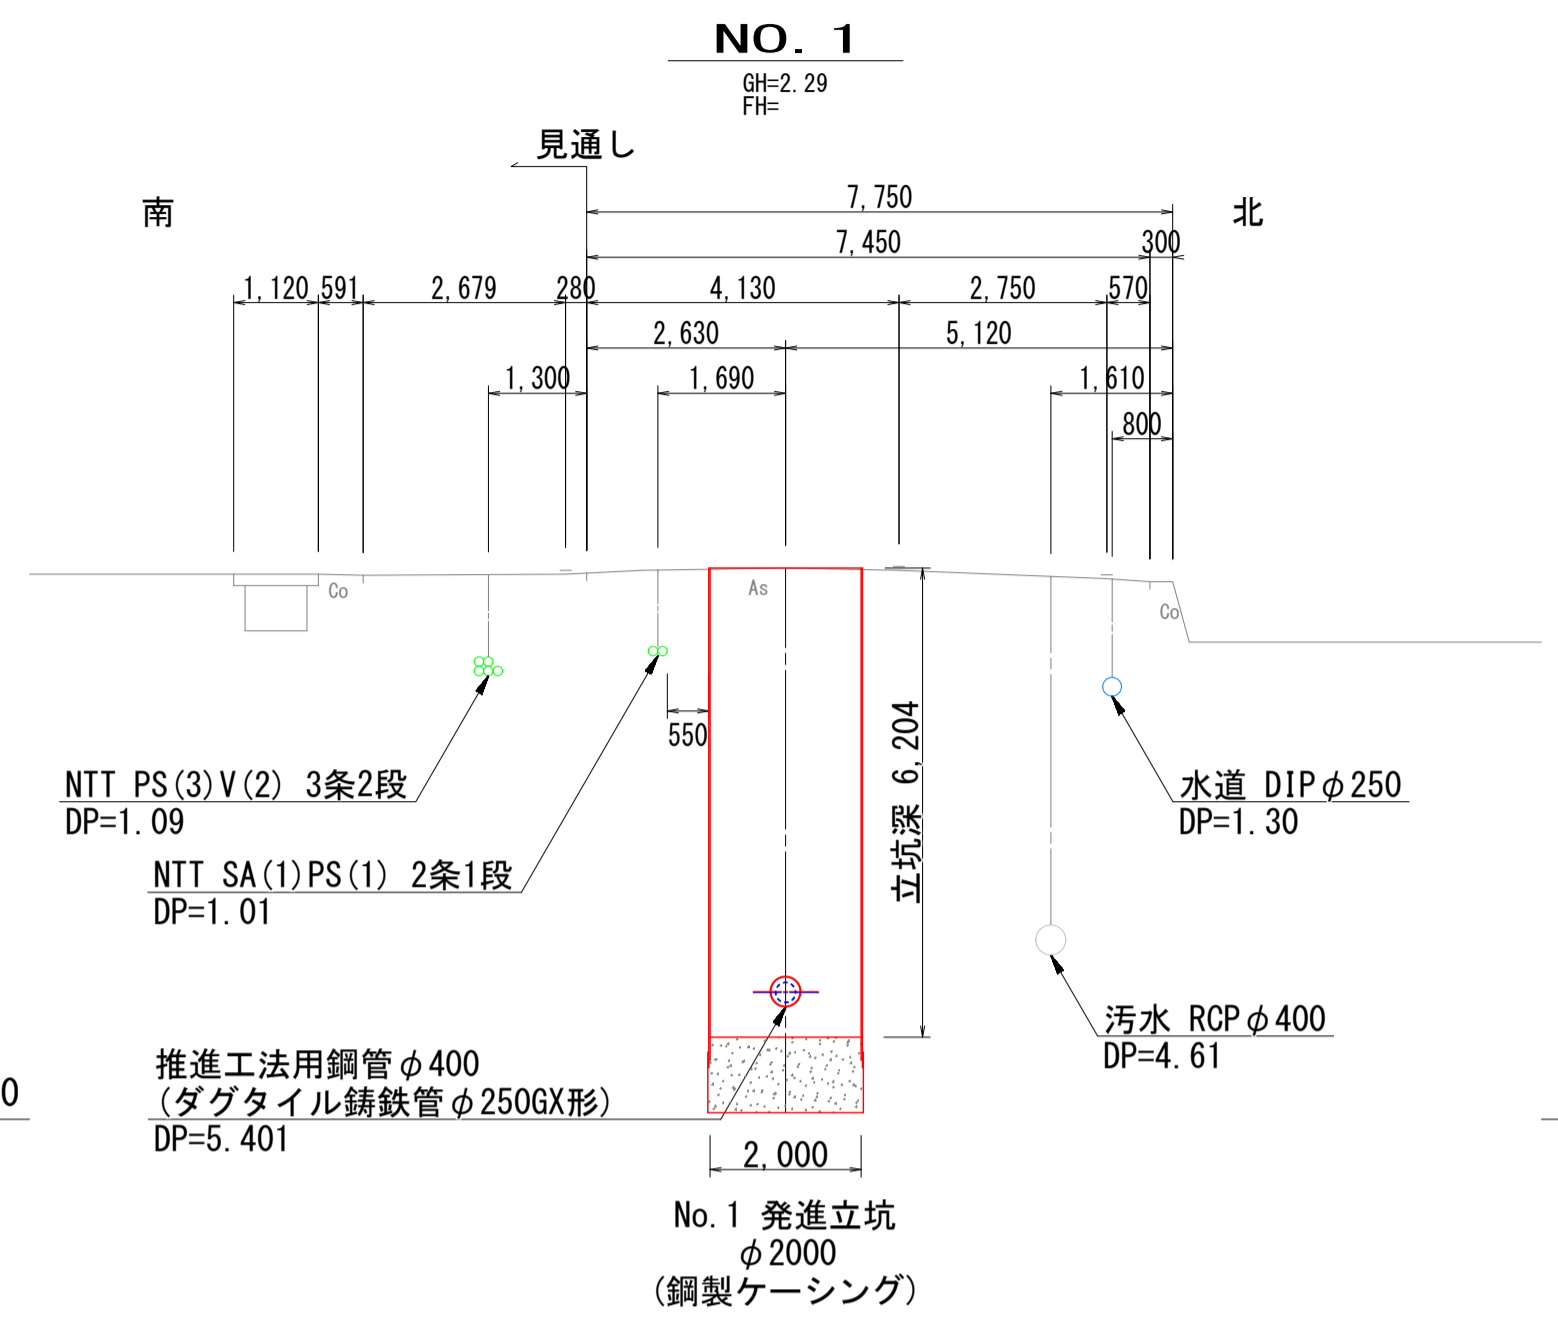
NO. 1

GH=2.29
FH=

見通し

南

北

7,750

7,450

300

1,120 591

2,679

280

4,130

2,750

570

2,630

5,120

1,300

1,690

1,610

800

Co

As

Co

550

立坑深 6,204

NTT PS(3)V(2) 3条2段
DP=1.09

NTT SA(1)PS(1) 2条1段
DP=1.01

水道 DIP$\phi$250
DP=1.30

汚水 RCP$\phi$400
DP=4.61

0

推進工法用鋼管$\phi$400
(ダグタイル鋳鉄管$\phi$250GX形)
DP=5.401

2,000

No.1 発進立坑
$\phi$2000
(鋼製ケーシング)